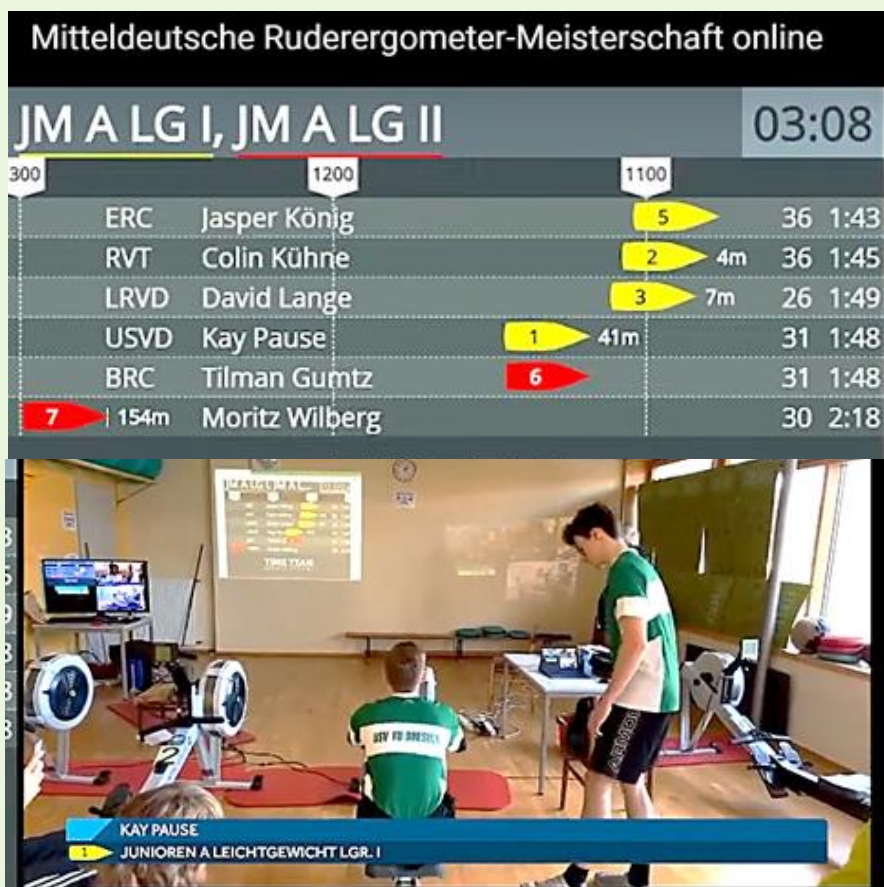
Mitteldeutsche Ruderergometer-Meisterschaft online

JM A LG I, JM A LG II

03:08

300 1200 1100

| | | | | |
|---|---|---|---|---|
| ERC | Jasper König | 5 | 36 | 1:43 |
| RVT | Colin Kühne | 2 4m | 36 | 1:45 |
| LRVD | David Lange | 3 7m | 26 | 1:49 |
| USVD | Kay Pause | 1 41m | 31 | 1:48 |
| BRC | Tilman Gumtz | 6 | 31 | 1:48 |
| 7 154m | Moritz Wilberg | | 30 | 2:18 |

USV TU DRESDEN

KAY PAUSE
1 JUNIOREN A LEICHTGEWICHT LGR. I